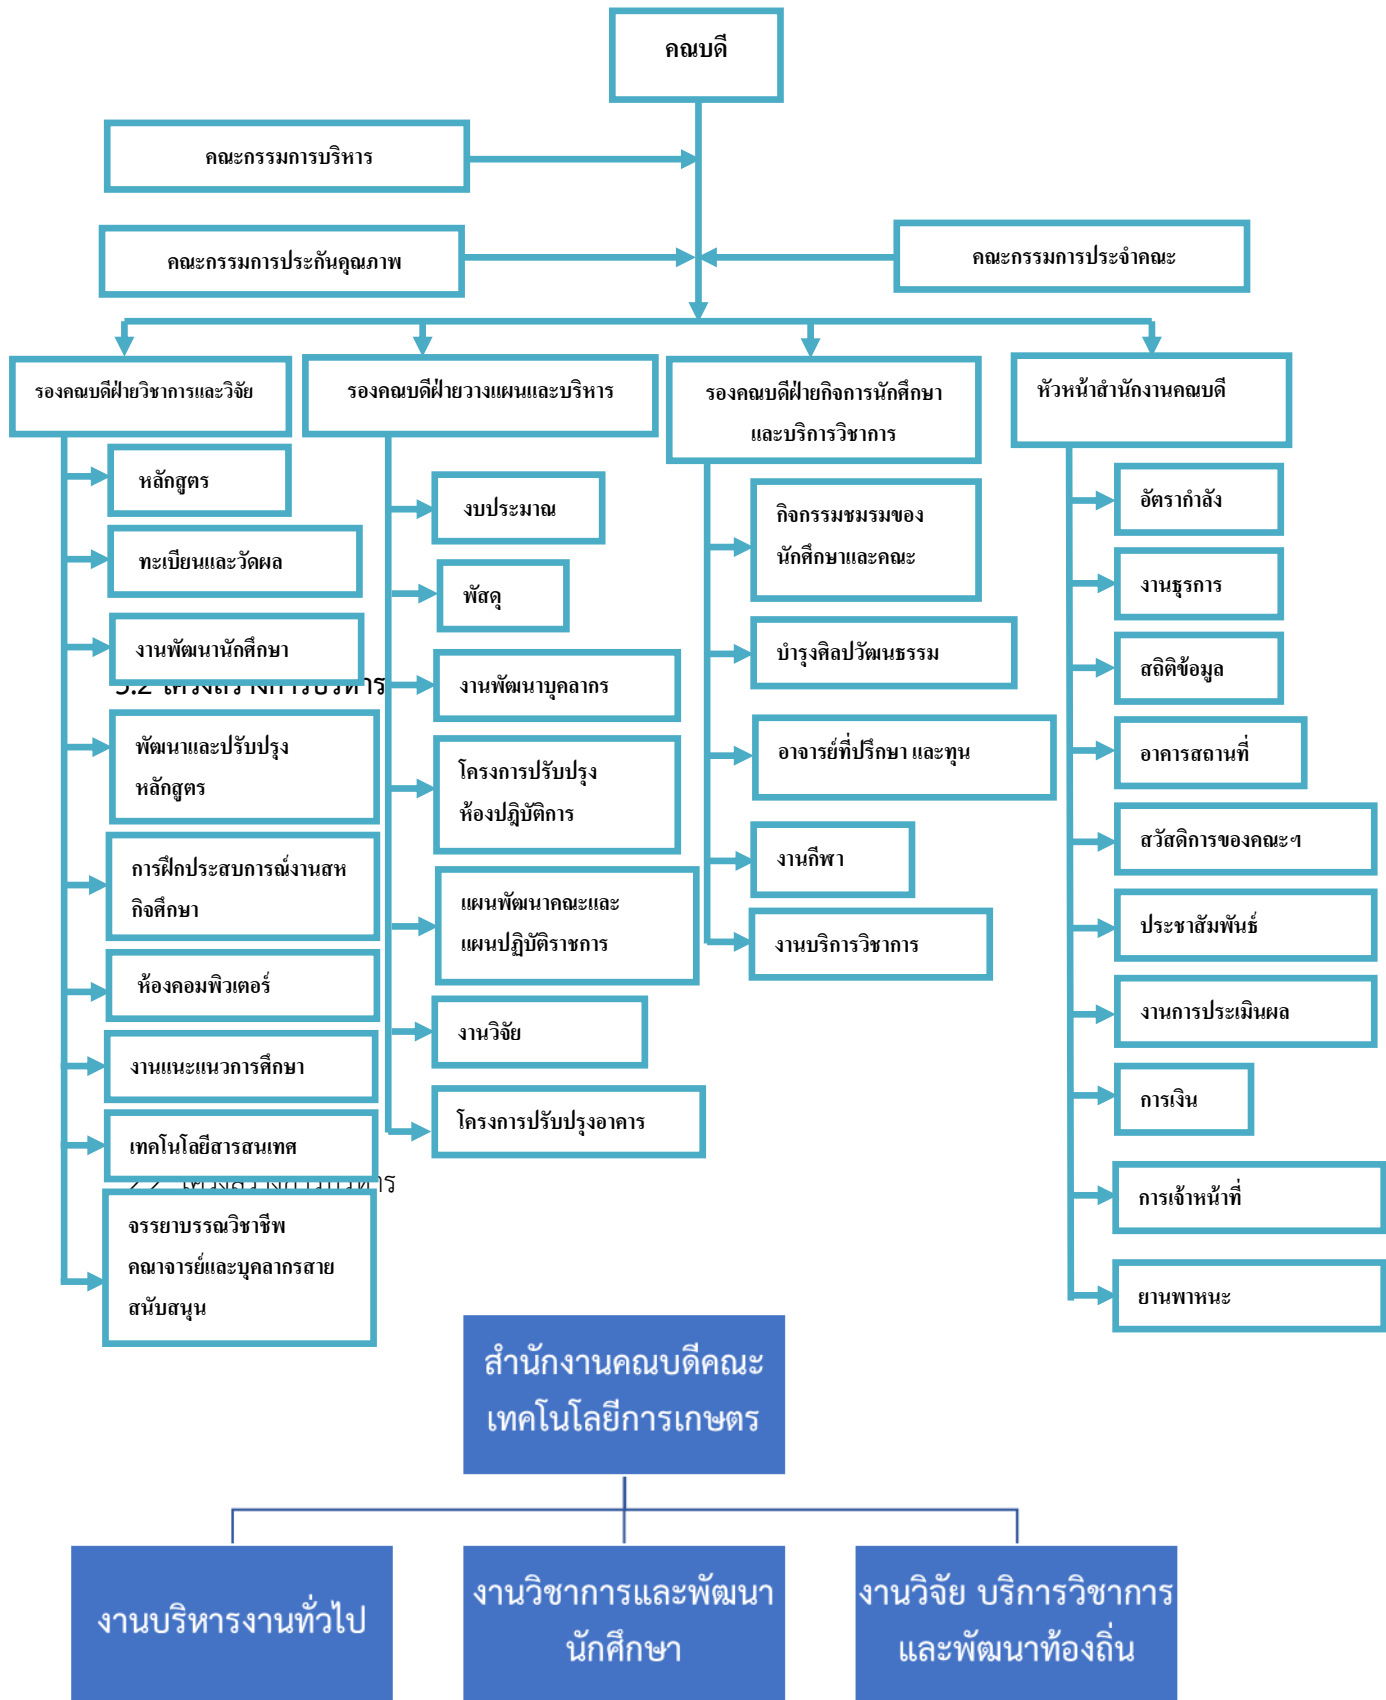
คณบดี

คณะกรรมการบริหาร

คณะกรรมการประกันคุณภาพ

คณะกรรมการประจำคณะ

รองคณบดีฝ่ายวิชาการและวิจัย

รองคณบดีฝ่ายวางแผนและบริหาร

รองคณบดีฝ่ายกิจการนักศึกษาและบริการวิชาการ

หัวหน้าสำนักงานคณบดี

หลักสูตร

ทะเบียนและวัดผล

งานพัฒนานักศึกษา

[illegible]

พัฒนาและปรับปรุงหลักสูตร

การฝึกประสบการณ์งานสหกิจศึกษา

ห้องคอมพิวเตอร์

งานแนะแนวการศึกษา

เทคโนโลยีสารสนเทศ

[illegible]

จรรยาบรรณวิชาชีพคณาจารย์และบุคลากรสายสนับสนุน

งบประมาณ

พัสดุ

งานพัฒนาบุคลากร

โครงการปรับปรุงห้องปฏิบัติการ

แผนพัฒนาคณะและแผนปฏิบัติราชการ

งานวิจัย

โครงการปรับปรุงอาคาร

กิจกรรมชมรมของนักศึกษาและคณะ

บำรุงศิลปวัฒนธรรม

อาจารย์ที่ปรึกษา และทุน

งานกีฬา

งานบริการวิชาการ

อัตรากำลัง

งานธุรการ

สถิติข้อมูล

อาคารสถานที่

สวัสดิการของคณะฯ

ประชาสัมพันธ์

งานการประเมินผล

การเงิน

การเจ้าหน้าที่

ยานพาหนะ

สำนักงานคณบดีคณะเทคโนโลยีการเกษตร

งานบริหารงานทั่วไป

งานวิชาการและพัฒนานักศึกษา

งานวิจัย บริการวิชาการและพัฒนาท้องถิ่น